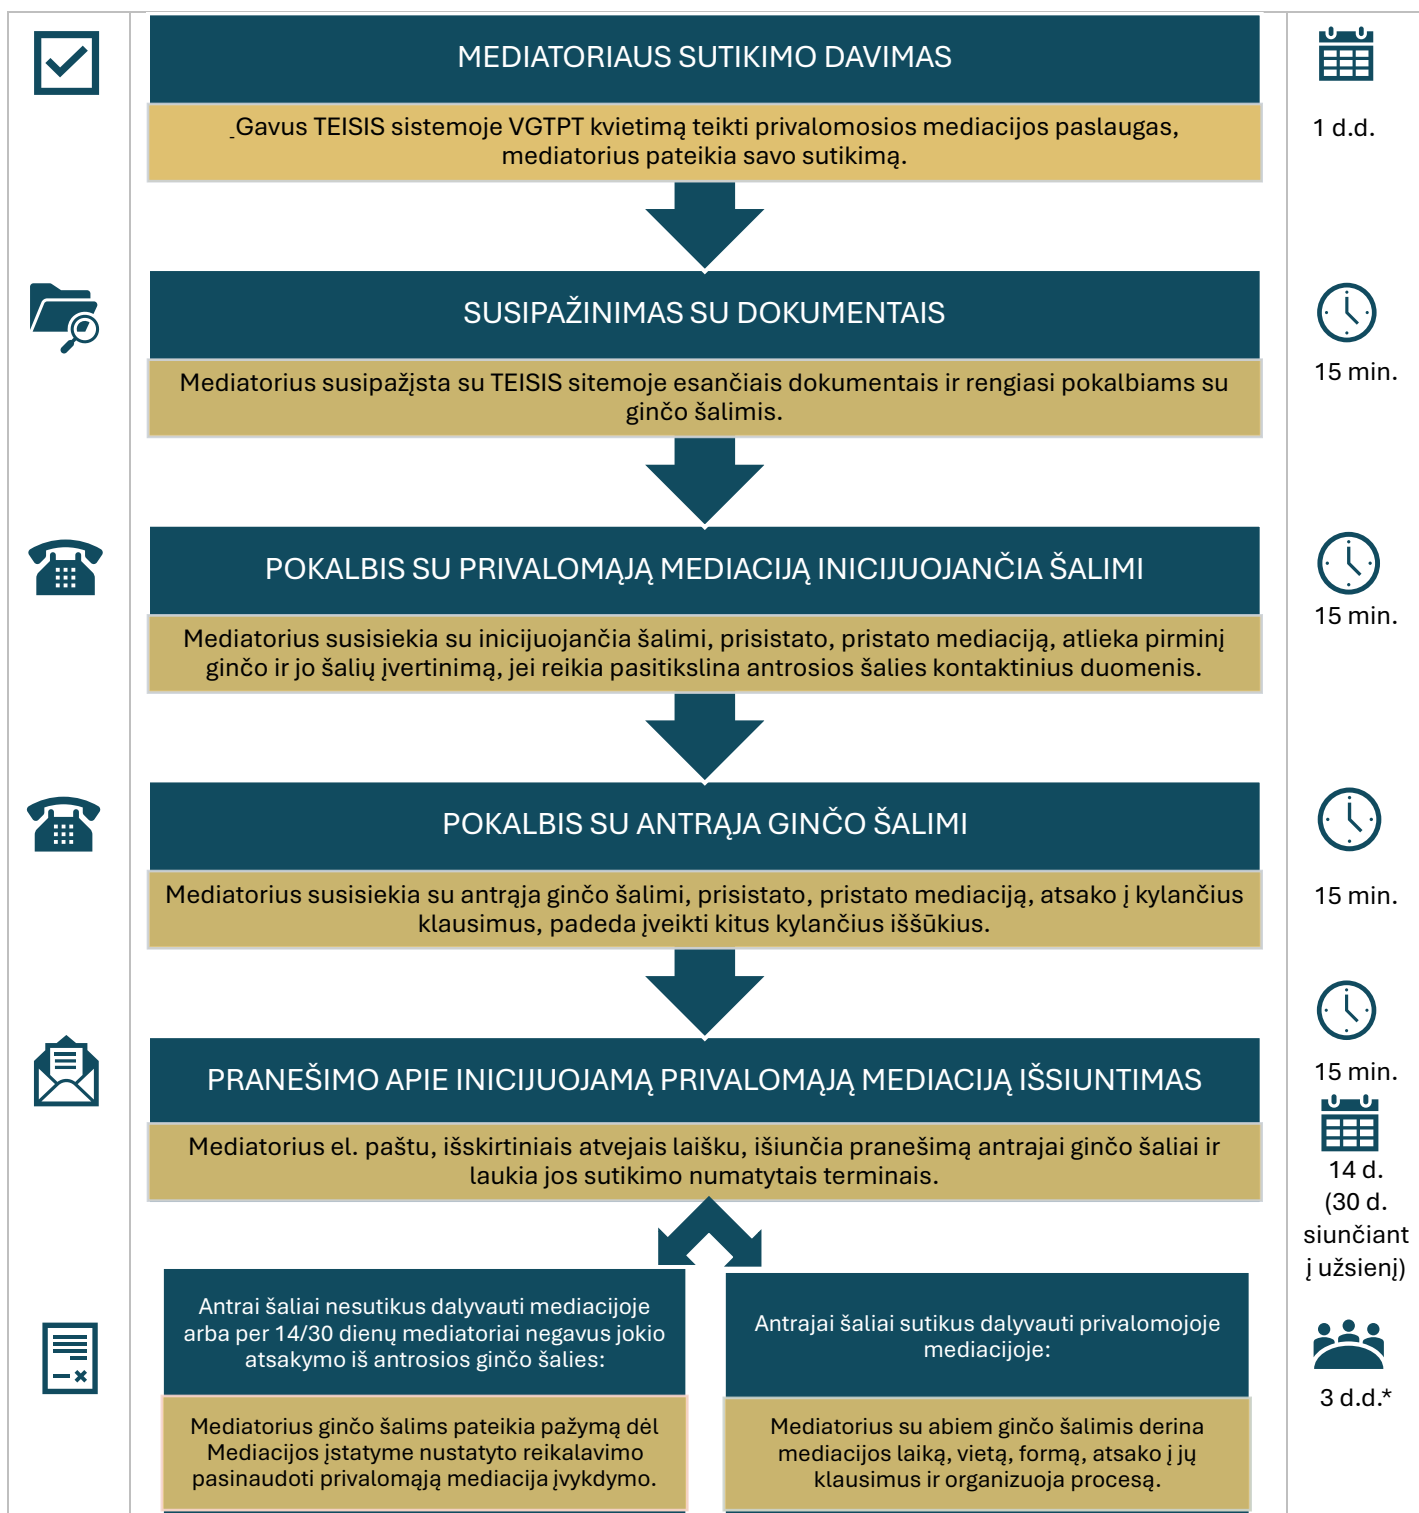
MEDIATORIAUS SUTIKIMO DAVIMAS

Gavus TEISIS sistemoje VGTPT kvietimą teikti privalomosios mediacijos paslaugas, mediatorius pateikia savo sutikimą.

1 d.d.

SUSIPAŽINIMAS SU DOKUMENTAIS

Mediatorius susipažįsta su TEISIS sitemoje esančiais dokumentais ir rengiasi pokalbiams su ginčo šalimis.

15 min.

POKALBIS SU PRIVALOMĄJĄ MEDIACIJĄ INICIJUOJANČIA ŠALIMI

Mediatorius susisiekia su inicijuojančia šalimi, prisistato, pristato mediaciją, atlieka pirminį ginčo ir jo šalių įvertinimą, jei reikia pasitikslina antrosios šalies kontaktinius duomenis.

15 min.

POKALBIS SU ANTRĄJA GINČO ŠALIMI

Mediatorius susisiekia su antrąja ginčo šalimi, prisistato, pristato mediaciją, atsako į kylančius klausimus, padeda įveikti kitus kylančius iššūkius.

15 min.

PRANEŠIMO APIE INICIJUOJAMĄ PRIVALOMĄJĄ MEDIACIJĄ IŠSIUNTIMAS

Mediatorius el. paštu, išskirtiniais atvejais laišku, išiunčia pranešimą antrajai ginčo šaliai ir laukia jos sutikimo numatytais terminais.

15 min.

14 d. (30 d. siunčiant į užsienį)

Antrai šaliai nesutikus dalyvauti mediacijoje arba per 14/30 dienų mediatoriai negavus jokio atsakymo iš antrosios ginčo šalies:

Mediatorius ginčo šalims pateikia pažymą dėl Mediacijos įstatyme nustatyto reikalavimo pasinaudoti privalomąją mediacija įvykdymo.

Antrajai šaliai sutikus dalyvauti privalomojoje mediacijoje:

Mediatorius su abiem ginčo šalimis derina mediacijos laiką, vietą, formą, atsako į jų klausimus ir organizuoja procesą.

3 d.d.*